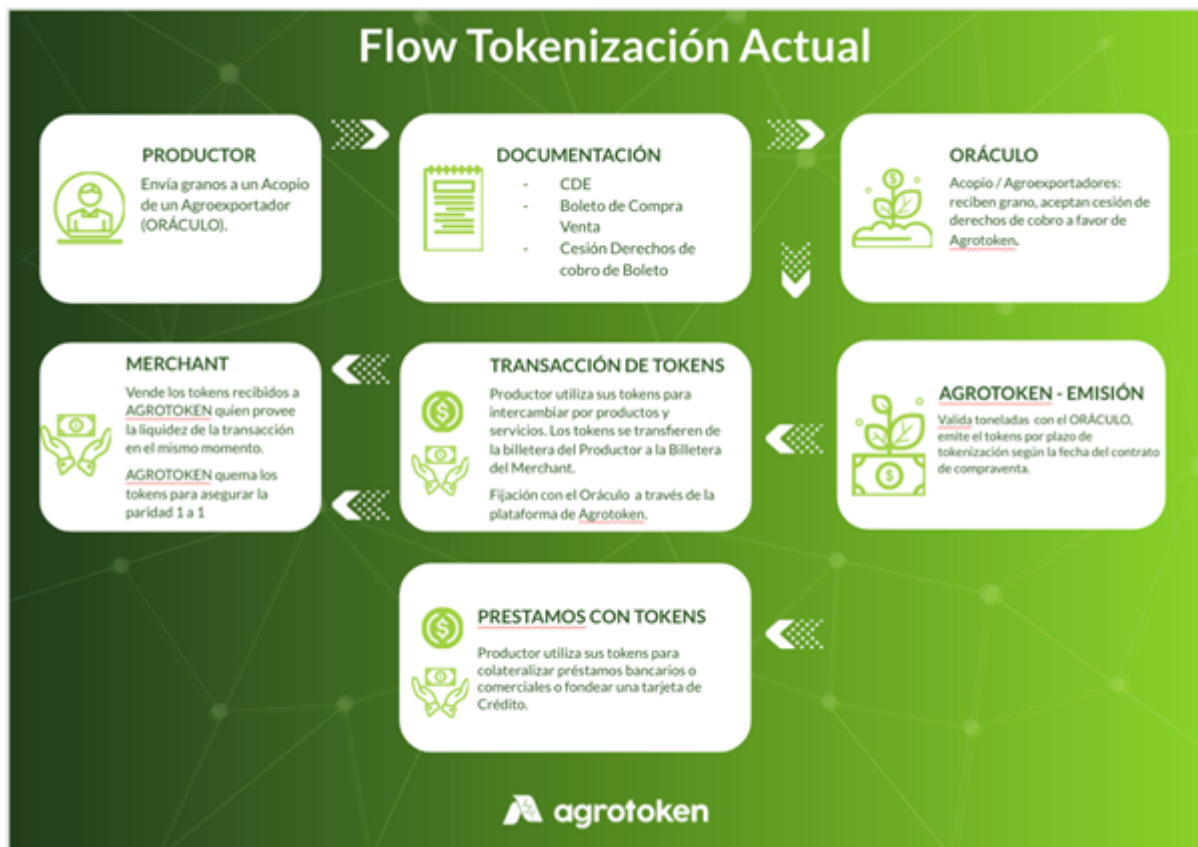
Flow Tokenización Actual

PRODUCTOR
Envía granos a un Acopio de un Agroexportador (ORÁCULO).

DOCUMENTACIÓN
- CDE
- Boleto de Compra Venta
- Cesión Derechos de cobro de Boleto

ORÁCULO
Acopio / Agroexportadores: reciben grano, aceptan cesión de derechos de cobro a favor de Agrotoken.

MERCHANT
Vende los tokens recibidos a AGROTOKEN quien provee la liquidez de la transacción en el mismo momento.

AGROTOKEN quema los tokens para asegurar la paridad 1 a 1

TRANSACCIÓN DE TOKENS
Productor utiliza sus tokens para intercambiar por productos y servicios. Los tokens se transfieren de la billetera del Productor a la Billetera del Merchant.

Fijación con el Oráculo a través de la plataforma de Agrotoken.

AGROTOKEN - EMISIÓN
Valida toneladas con el ORÁCULO, emite el tokens por plazo de tokenización según la fecha del contrato de compraventa.

PRESTAMOS CON TOKENS
Productor utiliza sus tokens para colateralizar préstamos bancarios o comerciales o fondear una tarjeta de Crédito.

agrotoken